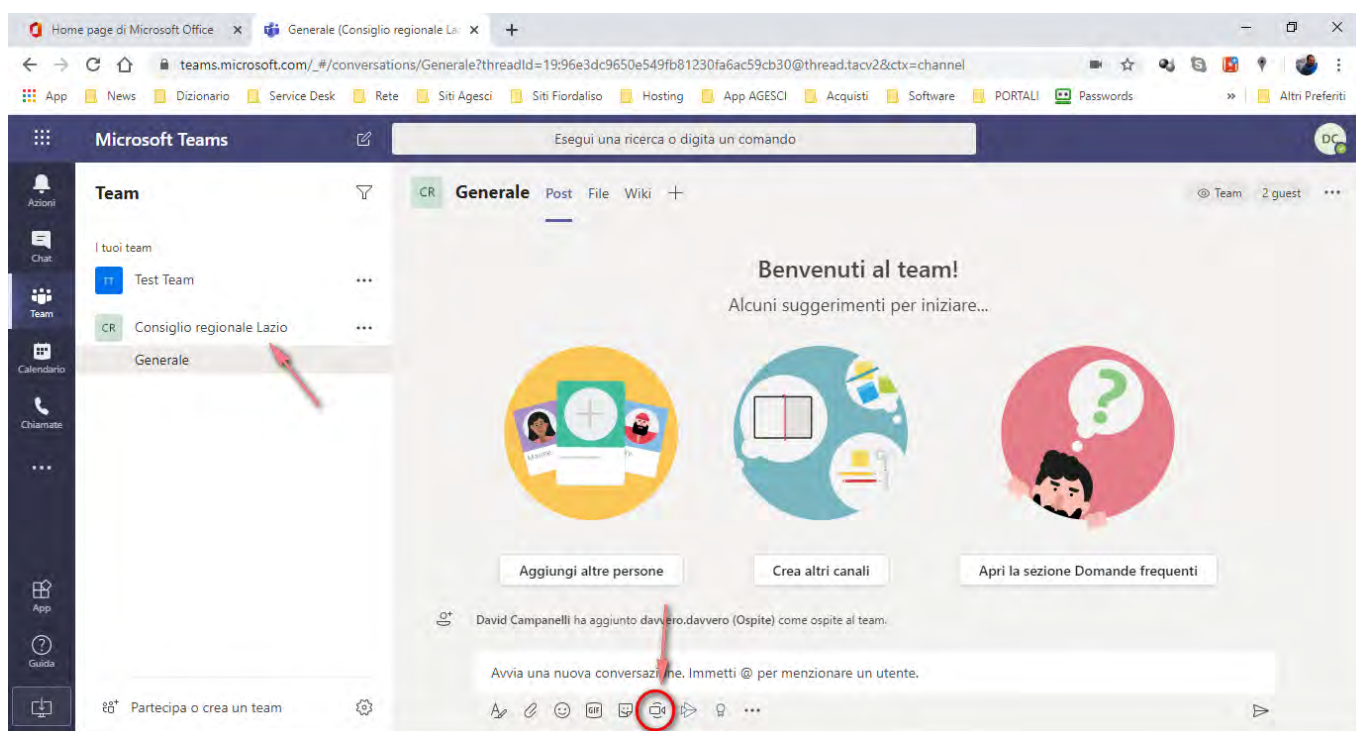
Home page di Microsoft Office × Generale (Consiglio regionale La ×

teams.microsoft.com/_#/conversations/Generale?threadId=19:96e3dc9650e549fb81230fa6ac59cb30@thread.tacv2&ctx=channel

App News Dizionario Service Desk Rete Siti Agesci Siti Fiordaliso Hosting App AGESCI Acquisti Software PORTALI Passwords » Altri Preferiti

Microsoft Teams

Esegui una ricerca o digita un comando

DC

Azioni

Chat

Team

Calendario

Chiamate

...

App

Guida

Team

I tuoi team

TT Test Team ...

CR Consiglio regionale Lazio ...

Generale

Partecipa o crea un team

CR Generale Post File Wiki +

Team 2 guest ...

Benvenuti al team!

Alcuni suggerimenti per iniziare...

Aggiungi altre persone

Crea altri canali

Apri la sezione Domande frequenti

David Campanelli ha aggiunto davvero.davvero (Ospite) come ospite al team.

Avvia una nuova conversazione. Immetti @ per menzionare un utente.

GIF ...